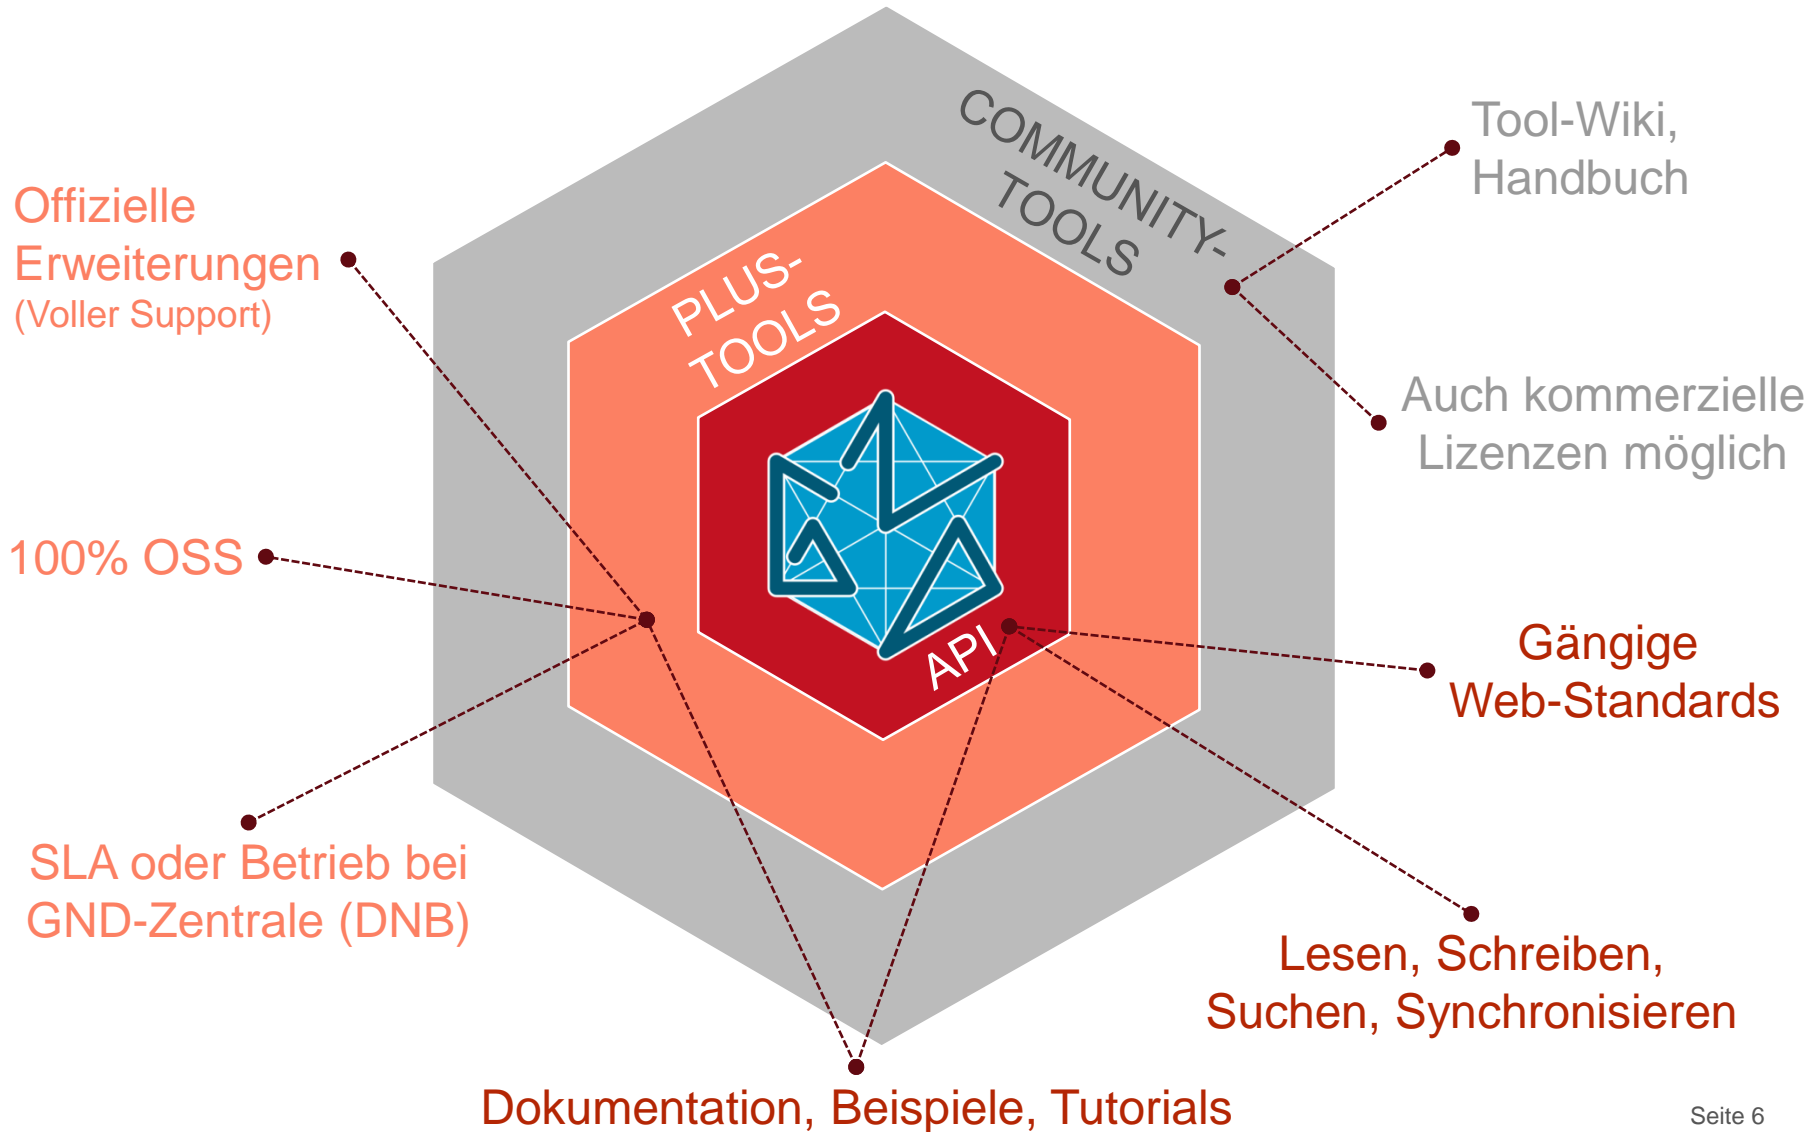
COMMUNITY-TOOLS

PLUS-TOOLS

API

Tool-Wiki, Handbuch

Offizielle Erweiterungen
(Voller Support)

Auch kommerzielle Lizenzen möglich

100% OSS

Gängige Web-Standards

SLA oder Betrieb bei GND-Zentrale (DNB)

Lesen, Schreiben, Suchen, Synchronisieren

Dokumentation, Beispiele, Tutorials

Seite 6